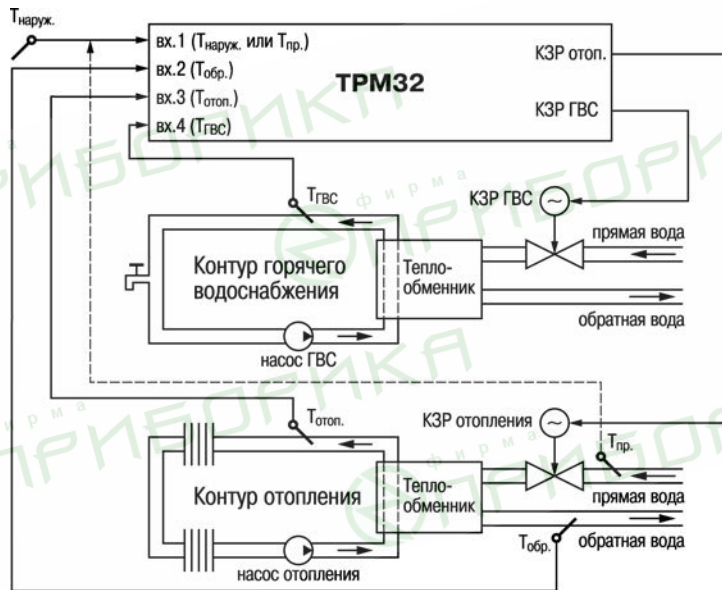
$T_{наруж.}$

вх.1 ($T_{наруж.}$ или $T_{пр.}$)
вх.2 ($T_{обр.}$)
вх.3 ($T_{отоп.}$)
вх.4 ($T_{ГВС}$)

ТРМ32

КЗР отоп.
КЗР ГВС

$T_{ГВС}$
КЗР ГВС
прямая вода
Контур горячего водоснабжения
Тепло-обменник
обратная вода
насос ГВС

$T_{отоп.}$
КЗР отопления
$T_{пр.}$
Контур отопления
Тепло-обменник
прямая вода
$T_{обр.}$
обратная вода
насос отопления

фирма ПРИБОРИКА
фирма ПРИБОРИКА
фирма ПРИБОРИКА